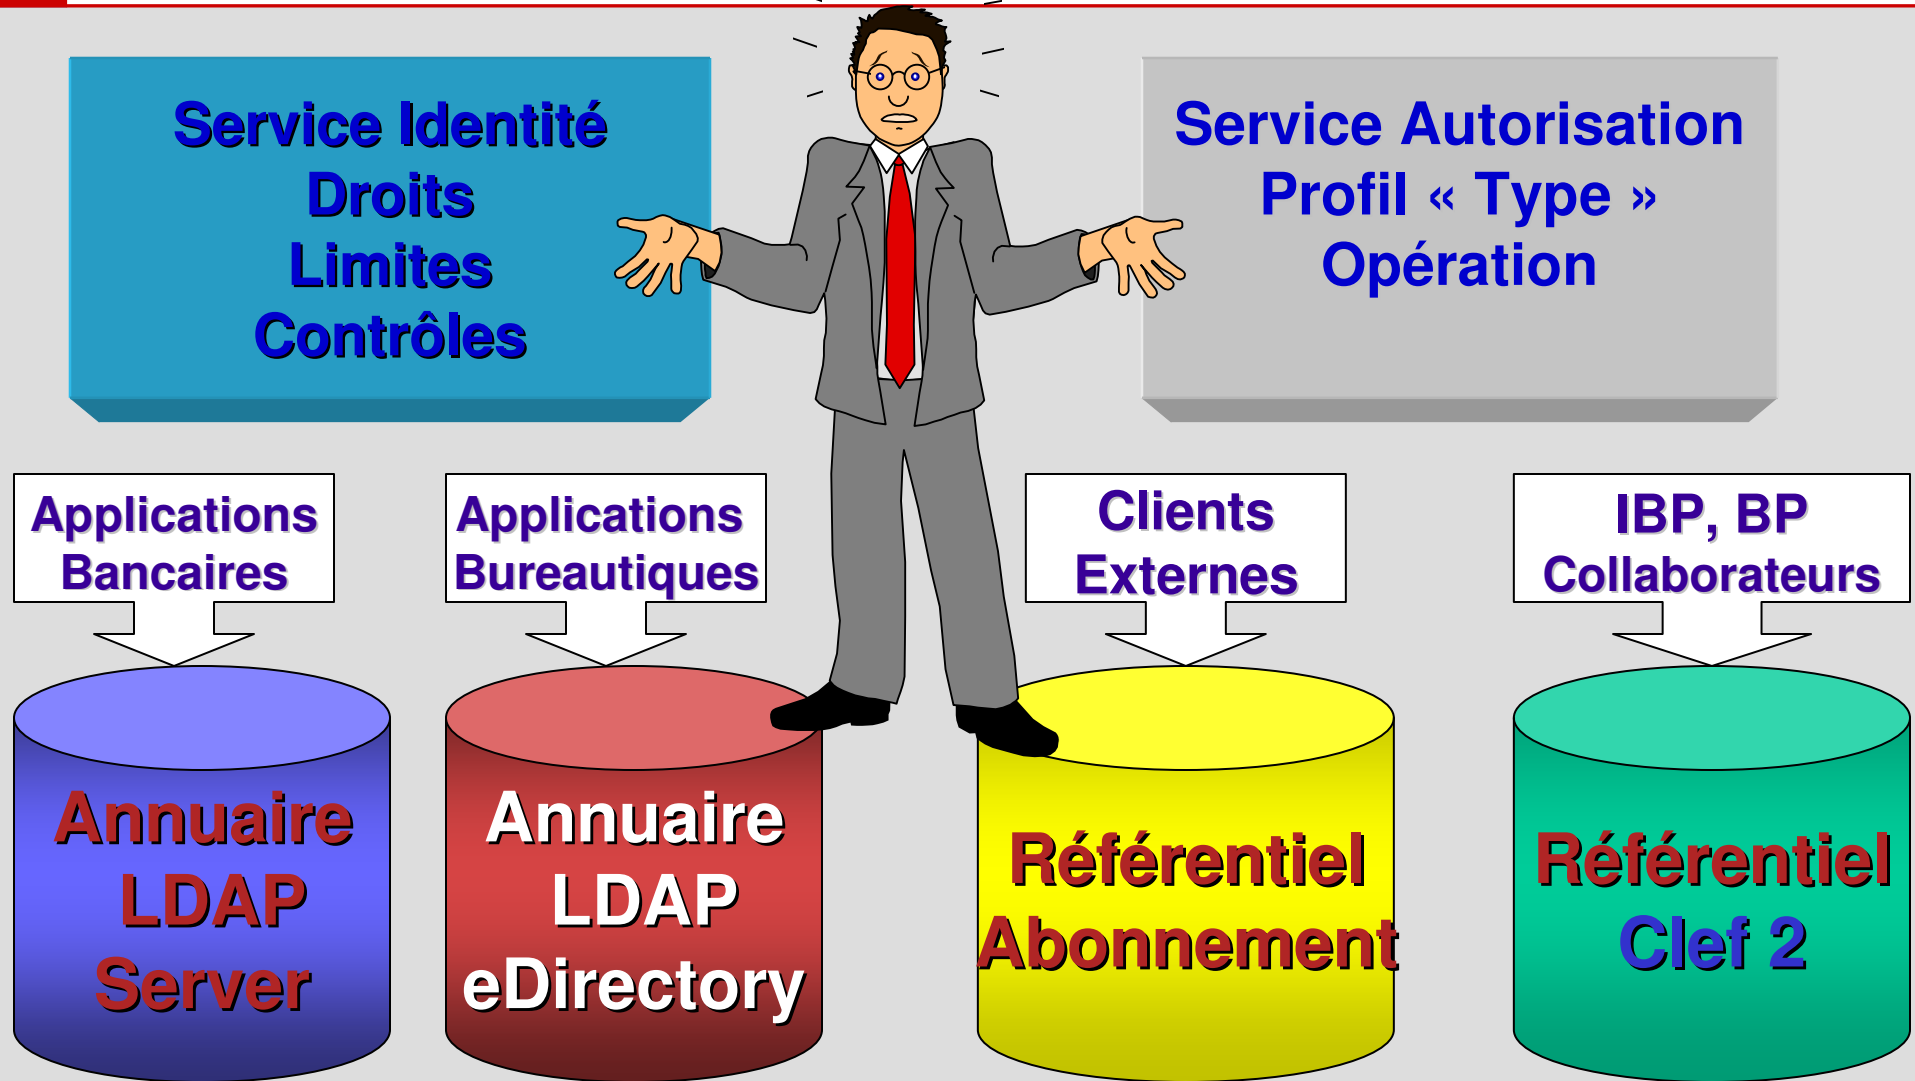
Service Identité
Droits
Limites
Contrôles

Service Autorisation
Profil « Type »
Opération

Applications Bancaires

Applications Bureautiques

Clients Externes

IBP, BP Collaborateurs

Annuaire LDAP Server

Annuaire LDAP eDirectory

Référentiel Abonnement

Référentiel Clef 2